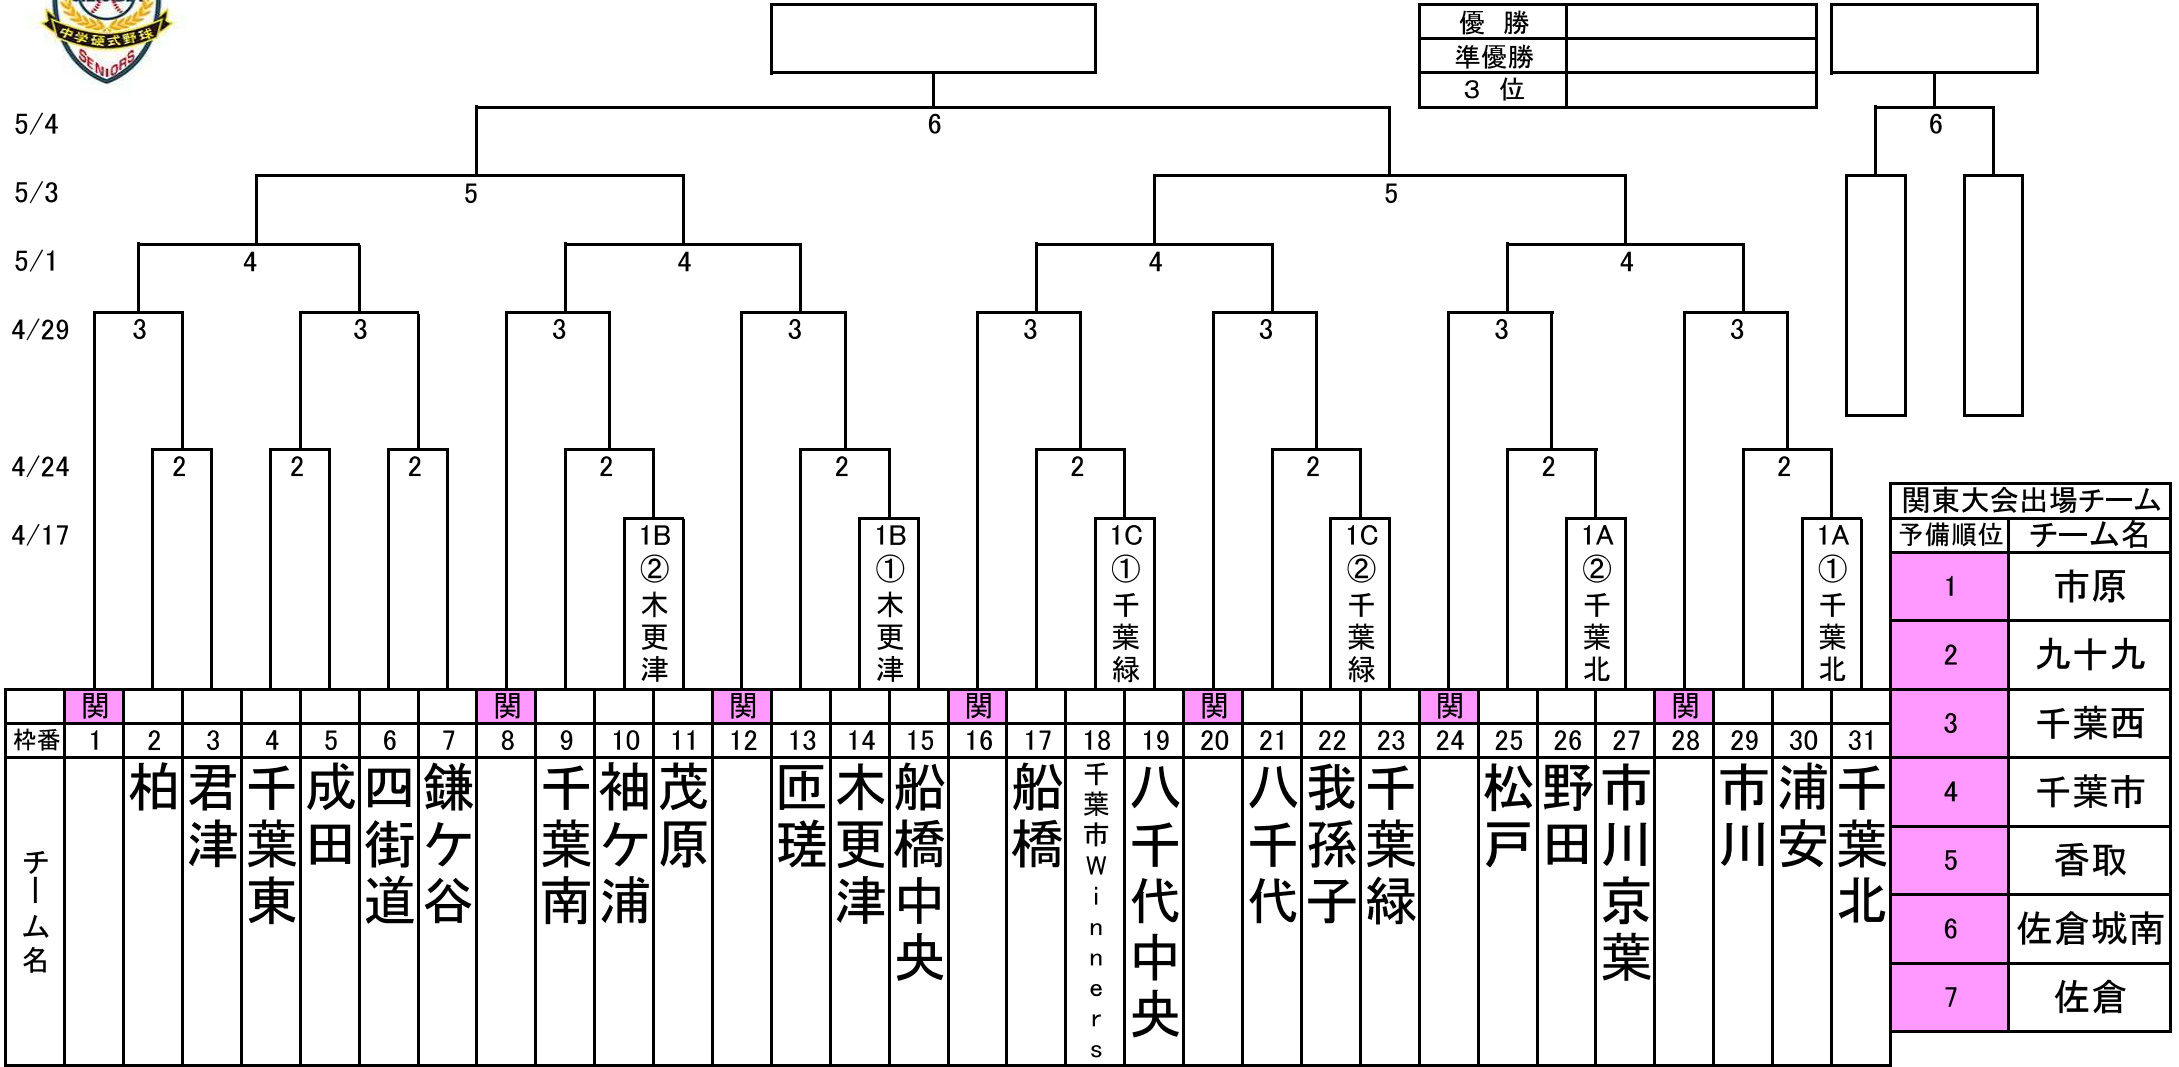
中学硬式野球
SENIORS

| 優 勝 | |
|---|---|
| 準優勝 | |
| 3 位 | |

5/4 6 6
5/3 5 5
5/1 4 4 4 4
4/29 3 3 3 3 3 3 3 3
4/24 2 2 2 2 2 2 2 2 2
4/17 1B ② 木更津 1B ① 木更津 1C ① 千葉緑 1C ② 千葉緑 1A ② 千葉北 1A ① 千葉北

| | 関 | | | | | | | 関 | | | | 関 | | | | 関 | | | | 関 | | | | 関 | | | | 関 | | | |
|---|---|---|---|---|---|---|---|---|---|---|---|---|---|---|---|---|---|---|---|---|---|---|---|---|---|---|---|---|---|---|---|
| 枠番 | 1 | 2 | 3 | 4 | 5 | 6 | 7 | 8 | 9 | 10 | 11 | 12 | 13 | 14 | 15 | 16 | 17 | 18 | 19 | 20 | 21 | 22 | 23 | 24 | 25 | 26 | 27 | 28 | 29 | 30 | 31 |
| チーム名 | | 柏 | 君津 | 千葉東 | 成田 | 四街道 | 鎌ケ谷 | | 千葉南 | 袖ケ浦 | 茂原 | | 匝瑳 | 木更津 | 船橋中央 | | 船橋 | 千葉市Winners | 八千代中央 | | 八千代 | 我孫子 | 千葉緑 | | 松戸 | 野田 | 市川京葉 | | 市川 | 浦安 | 千葉北 |

| 関東大会出場チーム | |
|---|---|
| 予備順位 | チーム名 |
| 1 | 市原 |
| 2 | 九十九 |
| 3 | 千葉西 |
| 4 | 千葉市 |
| 5 | 香取 |
| 6 | 佐倉城南 |
| 7 | 佐倉 |